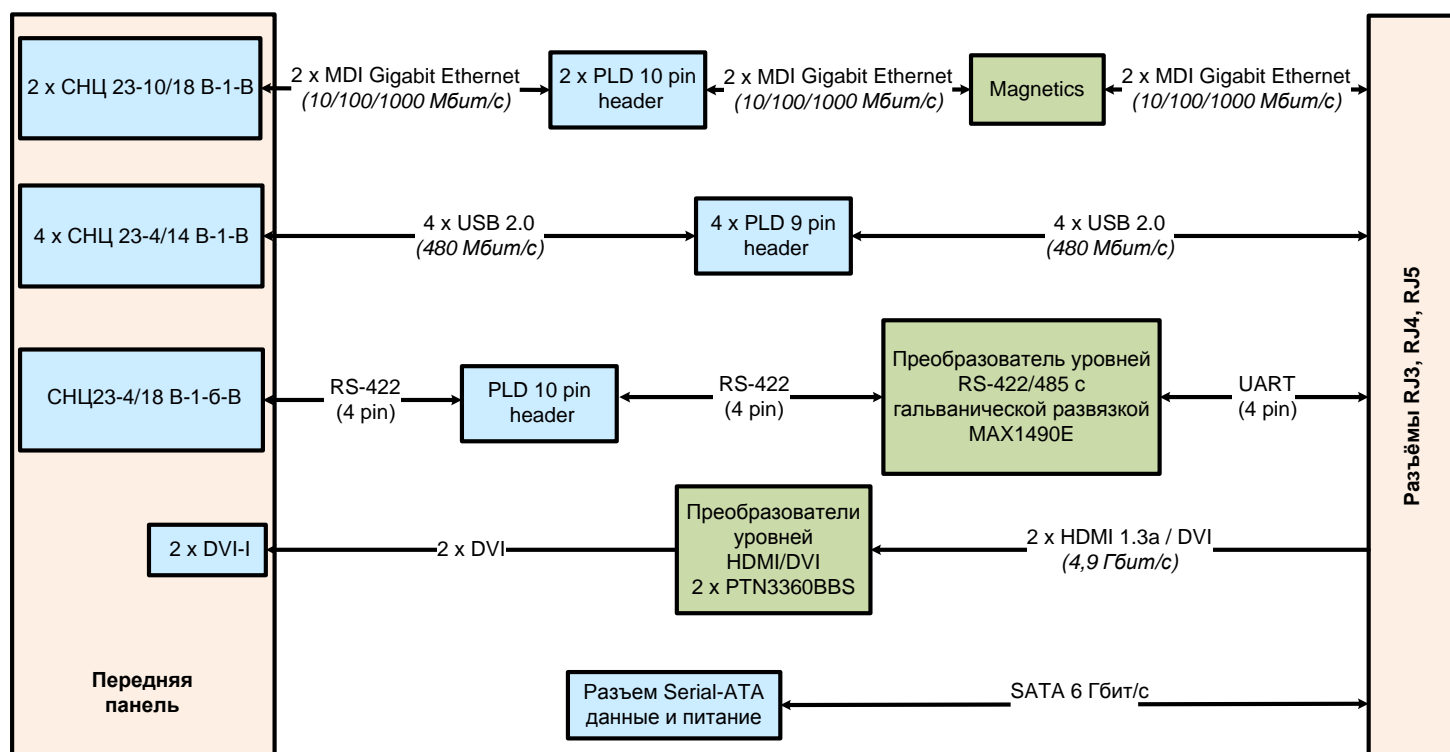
2 x СНЦ 23-10/18 В-1-В

2 x MDI Gigabit Ethernet
(10/100/1000 Мбит/с)

2 x PLD 10 pin header

2 x MDI Gigabit Ethernet
(10/100/1000 Мбит/с)

Magnetics

2 x MDI Gigabit Ethernet
(10/100/1000 Мбит/с)

4 x СНЦ 23-4/14 В-1-В

4 x USB 2.0
(480 Мбит/с)

4 x PLD 9 pin header

4 x USB 2.0
(480 Мбит/с)

СНЦ23-4/18 В-1-б-В

RS-422
(4 pin)

PLD 10 pin header

RS-422
(4 pin)

Преобразователь уровней RS-422/485 с гальванической развязкой MAX1490E

UART
(4 pin)

2 x DVI-I

2 x DVI

Преобразователи уровней HDMI/DVI 2 x PTN3360BBS

2 x HDMI 1.3a / DVI
(4,9 Гбит/с)

Передняя панель

Разъем Serial-ATA данные и питание

SATA 6 Гбит/с

Разъёмы RJ3, RJ4, RJ5